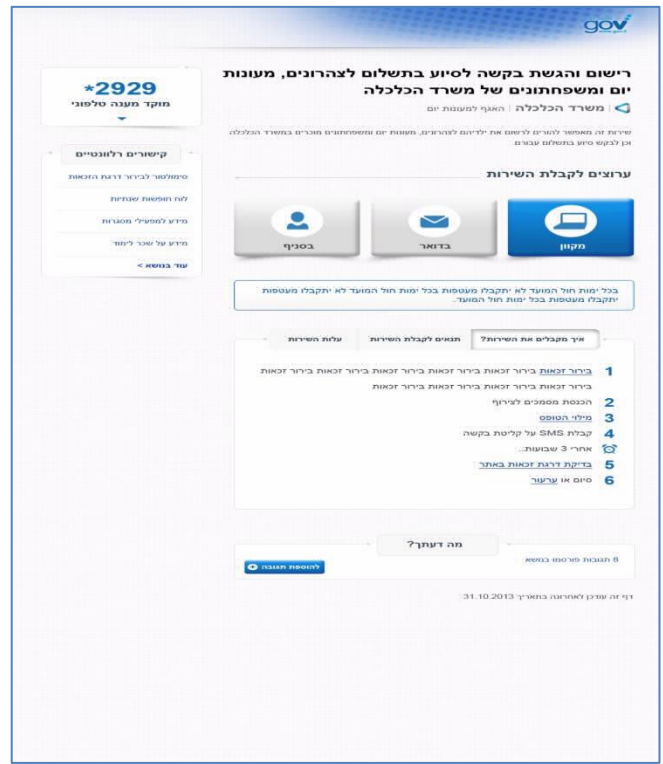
gov

רישום והגשת בקשה לסיוע בתשלום לצהרונים, מעונות יום ומשפחתונים של משרד הכלכלה

משרד הכלכלה | האגף למעונות יום

שירות זה מאפשר להורים לרשום את ילדיהם לצהרונים, מעונות יום ומשפחתונים מוכרים במשרד הכלכלה וכן לבקש סיוע בתשלום עבורם

*2929
מוקד מענה טלפוני

קישורים רלוונטיים
סימולטור לבירור דרגת הזכאות
לוח חופשות שנתיות
מידע למפעילי מסגרות
מידע על שכר לימוד
עוד בנושא >

ערוצים לקבלת השירות

מקוון
בדואר
בסניף

בכל ימות חול המועד לא יתקבלו מעטפות בכל ימות חול המועד לא יתקבלו מעטפות יתקבלו מעטפות בכל ימות חול המועד.

איך מקבלים את השירות?
תנאים לקבלת השירות
עלות השירות

1 בירור זכאות בירור זכאות בירור זכאות בירור זכאות בירור זכאות בירור זכאות בירור זכאות בירור זכאות בירור זכאות בירור זכאות
2 הכנסת מסמכים לצירוף
3 מילוי הטופס
4 קבלת SMS על קליטת בקשה
אחרי 3 שבועות...
5 בדיקת דרגת זכאות באתר
6 סיום או ערעור

מה דעתך?
8 תגובות פורסמו בנושא
להוספת תגובה

דף זה עודכן לאחרונה בתאריך 31.10.2013